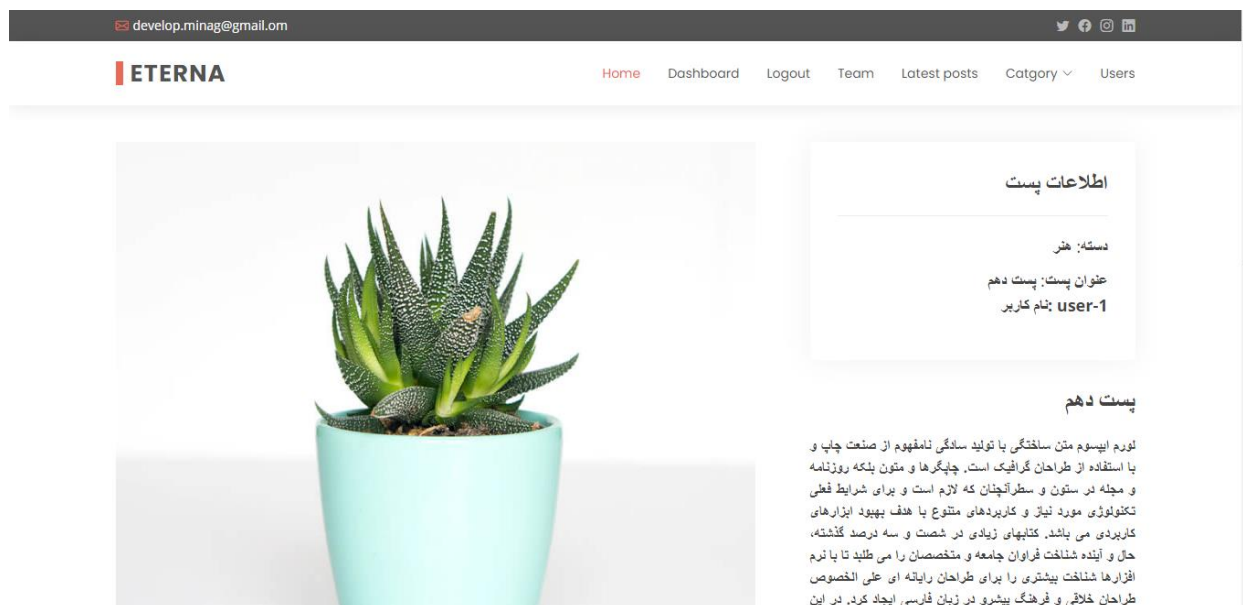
develop.minag@gmail.om

ETERNA

Home Dashboard Logout Team Latest posts Catgory Users

اطلاعات پست

دسته: هنر

عنوان پست: پست دهم
user-1 :نام کاربر

پست دهم

لورم ایپسوم متن ساختگی با تولید سادگی نامفهوم از صنعت چاپ و با استفاده از طراحان گرافیک است. چاپگرها و متون بلکه روزنامه و مجله در ستون و سطرآنچنان که لازم است و برای شرایط فعلی تکنولوژی مورد نیاز و کاربردهای متنوع با هدف بهبود ابزارهای کاربردی می باشد. کتابهای زیادی در شصت و سه درصد گذشته، حال و آینده شناخت فراوان جامعه و متخصصان را می طلبد تا با نرم افزارها شناخت بیشتری را برای طراحان رایانه ای علی الخصوص طراحان خلاقی و فرهنگ پیشرو در زبان فارسی ایجاد کرد. در این